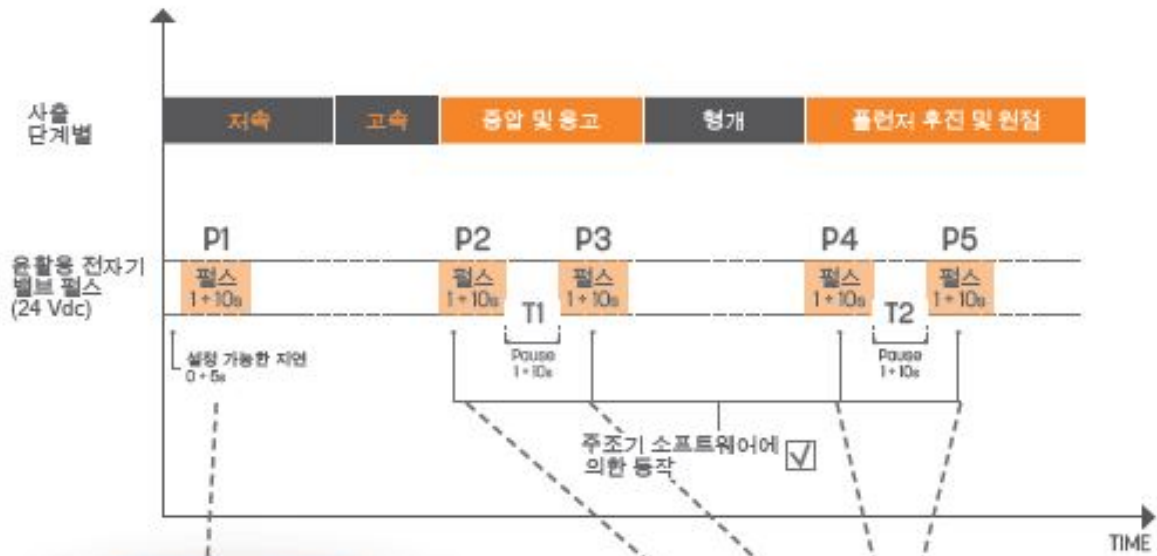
사출
단계별

저속

고속

증압 및 응고

형개

플런저 후진 및 원점

윤활용 전자기
밸브 펄스
(24 Vdc)

P1

펄스
1 ÷ 10s

P2

펄스
1 ÷ 10s

T1

Pause
1 ÷ 10s

P3

펄스
1 ÷ 10s

P4

펄스
1 ÷ 10s

T2

Pause
1 ÷ 10s

P5

펄스
1 ÷ 10s

설정 가능한 지연
0 ÷ 5s

주조기 소프트웨어에
의한 동작

TIME